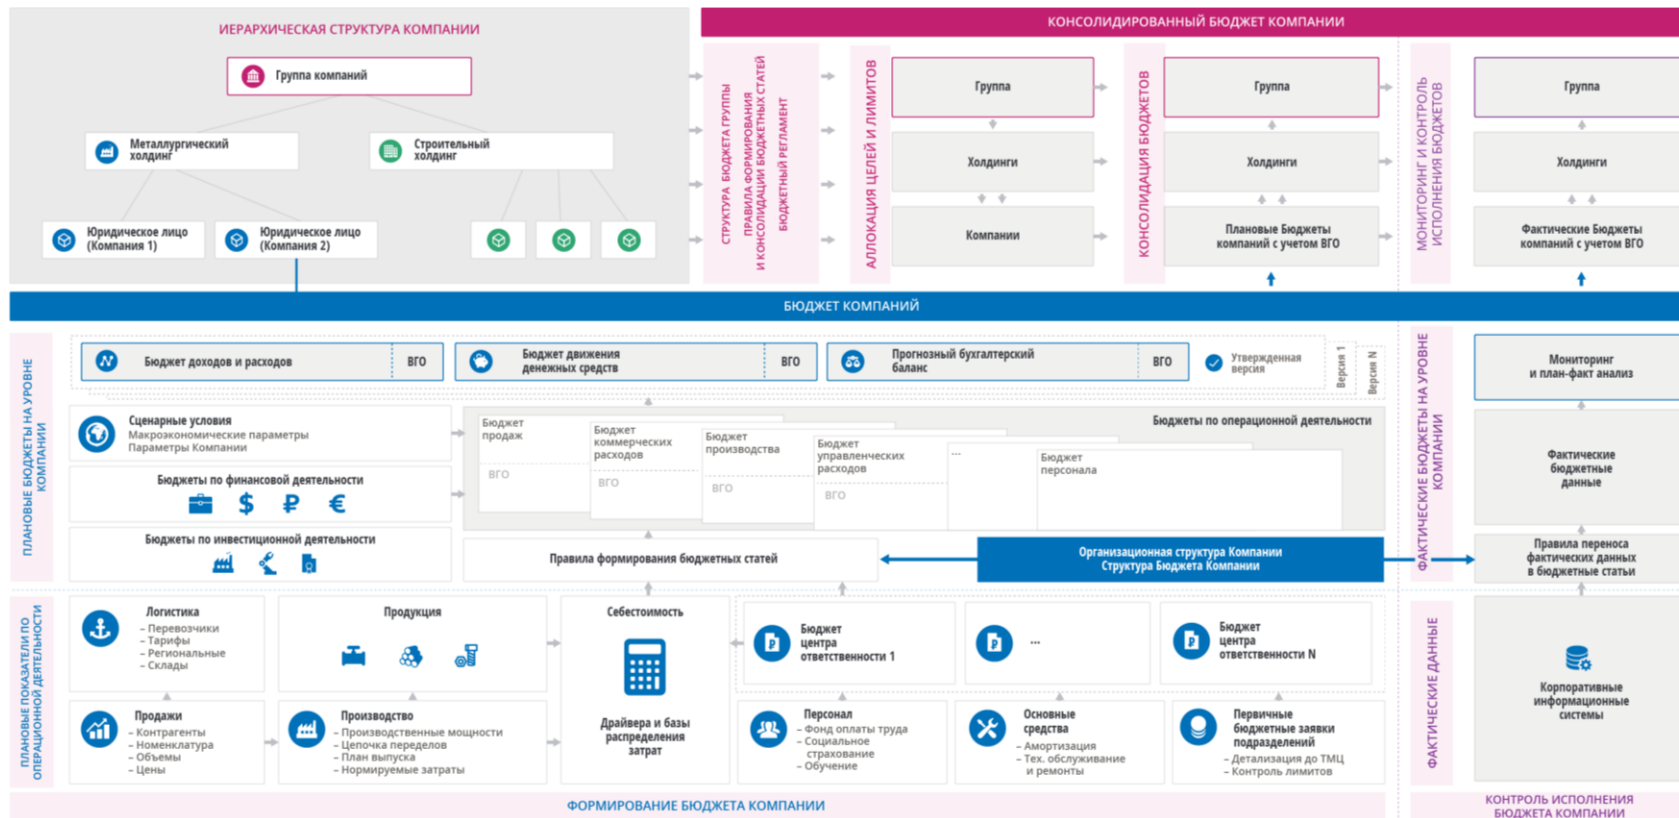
ИЕРАРХИЧЕСКАЯ СТРУКТУРА КОМПАНИИ

Группа компаний

Металлургический холдинг

Строительный холдинг

Юридическое лицо (Компания 1)

Юридическое лицо (Компания 2)

КОНСОЛИДИРОВАННЫЙ БЮДЖЕТ КОМПАНИИ

СТРУКТУРА БЮДЖЕТА ГРУППЫ
ПРАВИЛА ФОРМИРОВАНИЯ И КОНСОЛИДАЦИИ БЮДЖЕТНЫХ СТАТЕЙ
БЮДЖЕТНЫЙ РЕГЛАМЕНТ

АЛЛОКАЦИЯ ЦЕЛЕЙ И ЛИМИТОВ

Группа

Холдинги

Компании

КОНСОЛИДАЦИЯ БЮДЖЕТОВ

Группа

Холдинги

Плановые Бюджеты компаний с учетом ВГО

МОНИТОРИНГ И КОНТРОЛЬ ИСПОЛНЕНИЯ БЮДЖЕТОВ

Группа

Холдинги

Фактические Бюджеты компаний с учетом ВГО

БЮДЖЕТ КОМПАНИЙ

ПЛАНОВЫЕ БЮДЖЕТЫ НА УРОВНЕ КОМПАНИИ

Бюджет доходов и расходов | ВГО

Бюджет движения денежных средств | ВГО

Прогнозный бухгалтерский баланс | ВГО

Утвержденная версия

Версия 1

Версия N

Сценарные условия
Макроэкономические параметры
Параметры Компании

Бюджеты по финансовой деятельности

Бюджеты по инвестиционной деятельности

Бюджеты по операционной деятельности

Бюджет продаж
ВГО

Бюджет коммерческих расходов
ВГО

Бюджет производства
ВГО

Бюджет управленческих расходов
ВГО

...

Бюджет персонала

Правила формирования бюджетных статей

Организационная структура Компании
Структура Бюджета Компании

ФАКТИЧЕСКИЕ БЮДЖЕТЫ НА УРОВНЕ КОМПАНИИ

Мониторинг и план-факт анализ

Фактические бюджетные данные

Правила переноса фактических данных в бюджетные статьи

ПЛАНОВЫЕ ПОКАЗАТЕЛИ ПО ОПЕРАЦИОННОЙ ДЕЯТЕЛЬНОСТИ

Логистика
– Перевозчики
– Тарифы
– Региональные
– Склады

Продукция

Себестоимость

Драйвера и базы распределения затрат

Продажи
– Контрагенты
– Номенклатура
– Объемы
– Цены

Производство
– Производственные мощности
– Цепочка переделов
– План выпуска
– Нормируемые затраты

Бюджет центра ответственности 1

...

Бюджет центра ответственности N

Персонал
– Фонд оплаты труда
– Социальное страхование
– Обучение

Основные средства
– Амортизация
– Тех. обслуживание и ремонты

Первичные бюджетные заявки подразделений
– Детализация до ТМЦ
– Контроль лимитов

ФАКТИЧЕСКИЕ ДАННЫЕ

Корпоративные информационные системы

ФОРМИРОВАНИЕ БЮДЖЕТА КОМПАНИИ

КОНТРОЛЬ ИСПОЛНЕНИЯ БЮДЖЕТА КОМПАНИИ